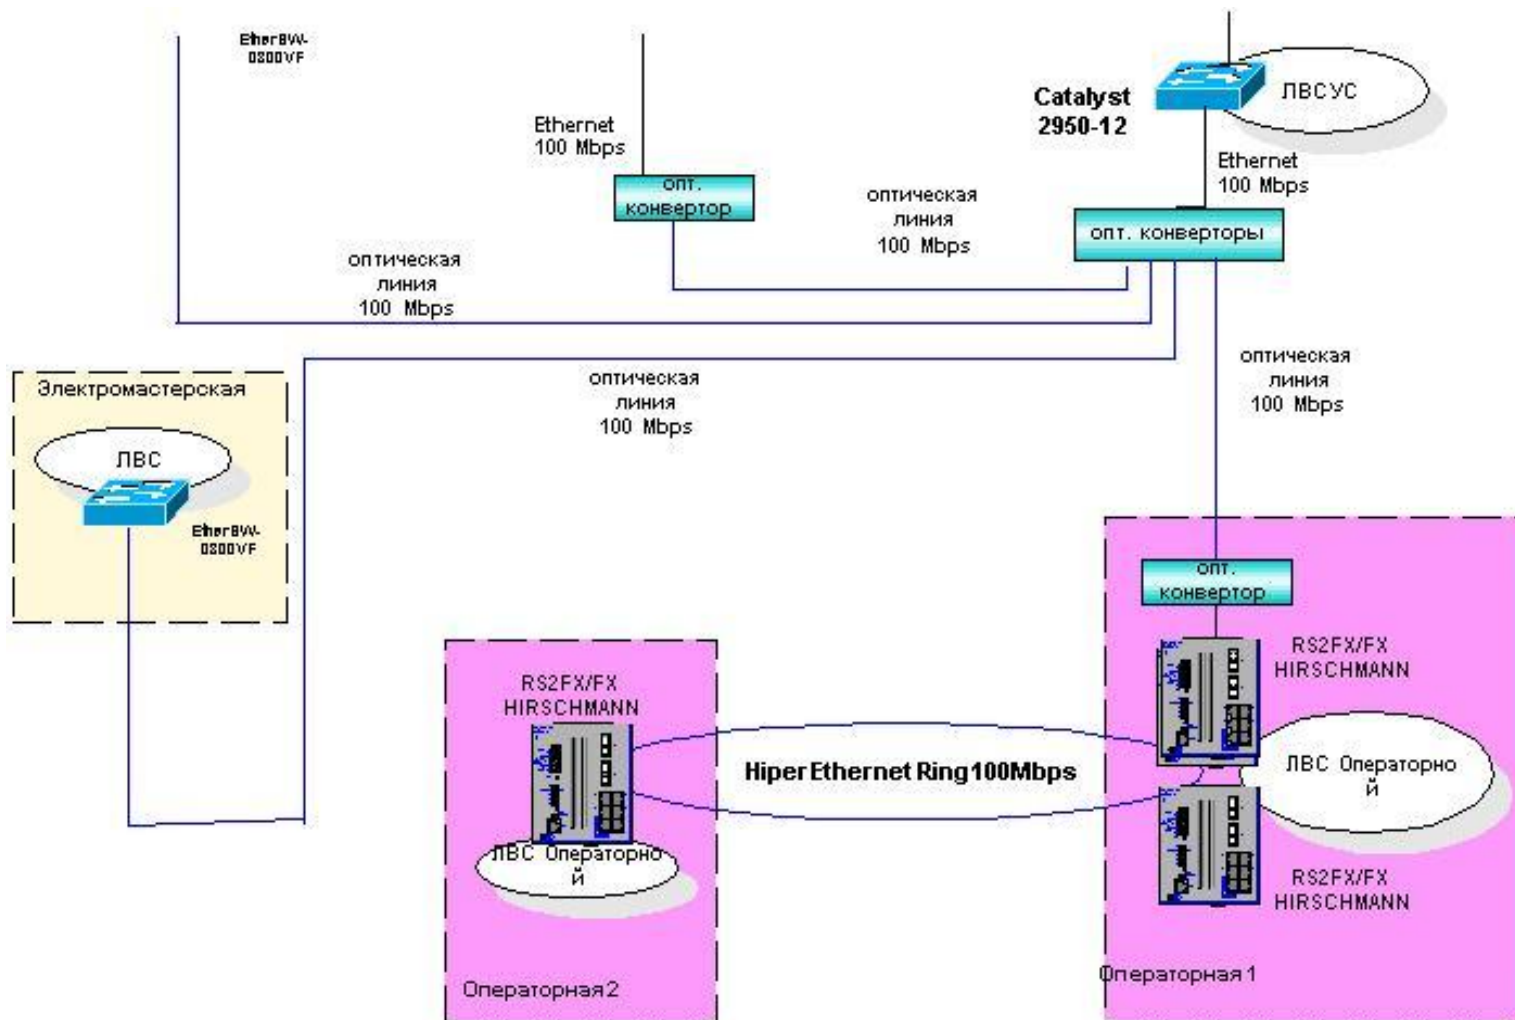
EtherBW-0800VF

Ethernet
100 Mbps

опт. конвертор

Catalyst
2950-12

ЛВСУС

Ethernet
100 Mbps

оптическая
линия
100 Mbps

опт. конверторы

оптическая
линия
100 Mbps

оптическая
линия
100 Mbps

оптическая
линия
100 Mbps

Электромастерская

ЛВС

EtherBW-0800VF

опт. конвертор

RS2FX/FX
HIRSCHMANN

RS2FX/FX
HIRSCHMANN

Hiper Ethernet Ring 100Mbps

ЛВС Операторной

ЛВС Операторной

RS2FX/FX
HIRSCHMANN

Операторная 2

Операторная 1